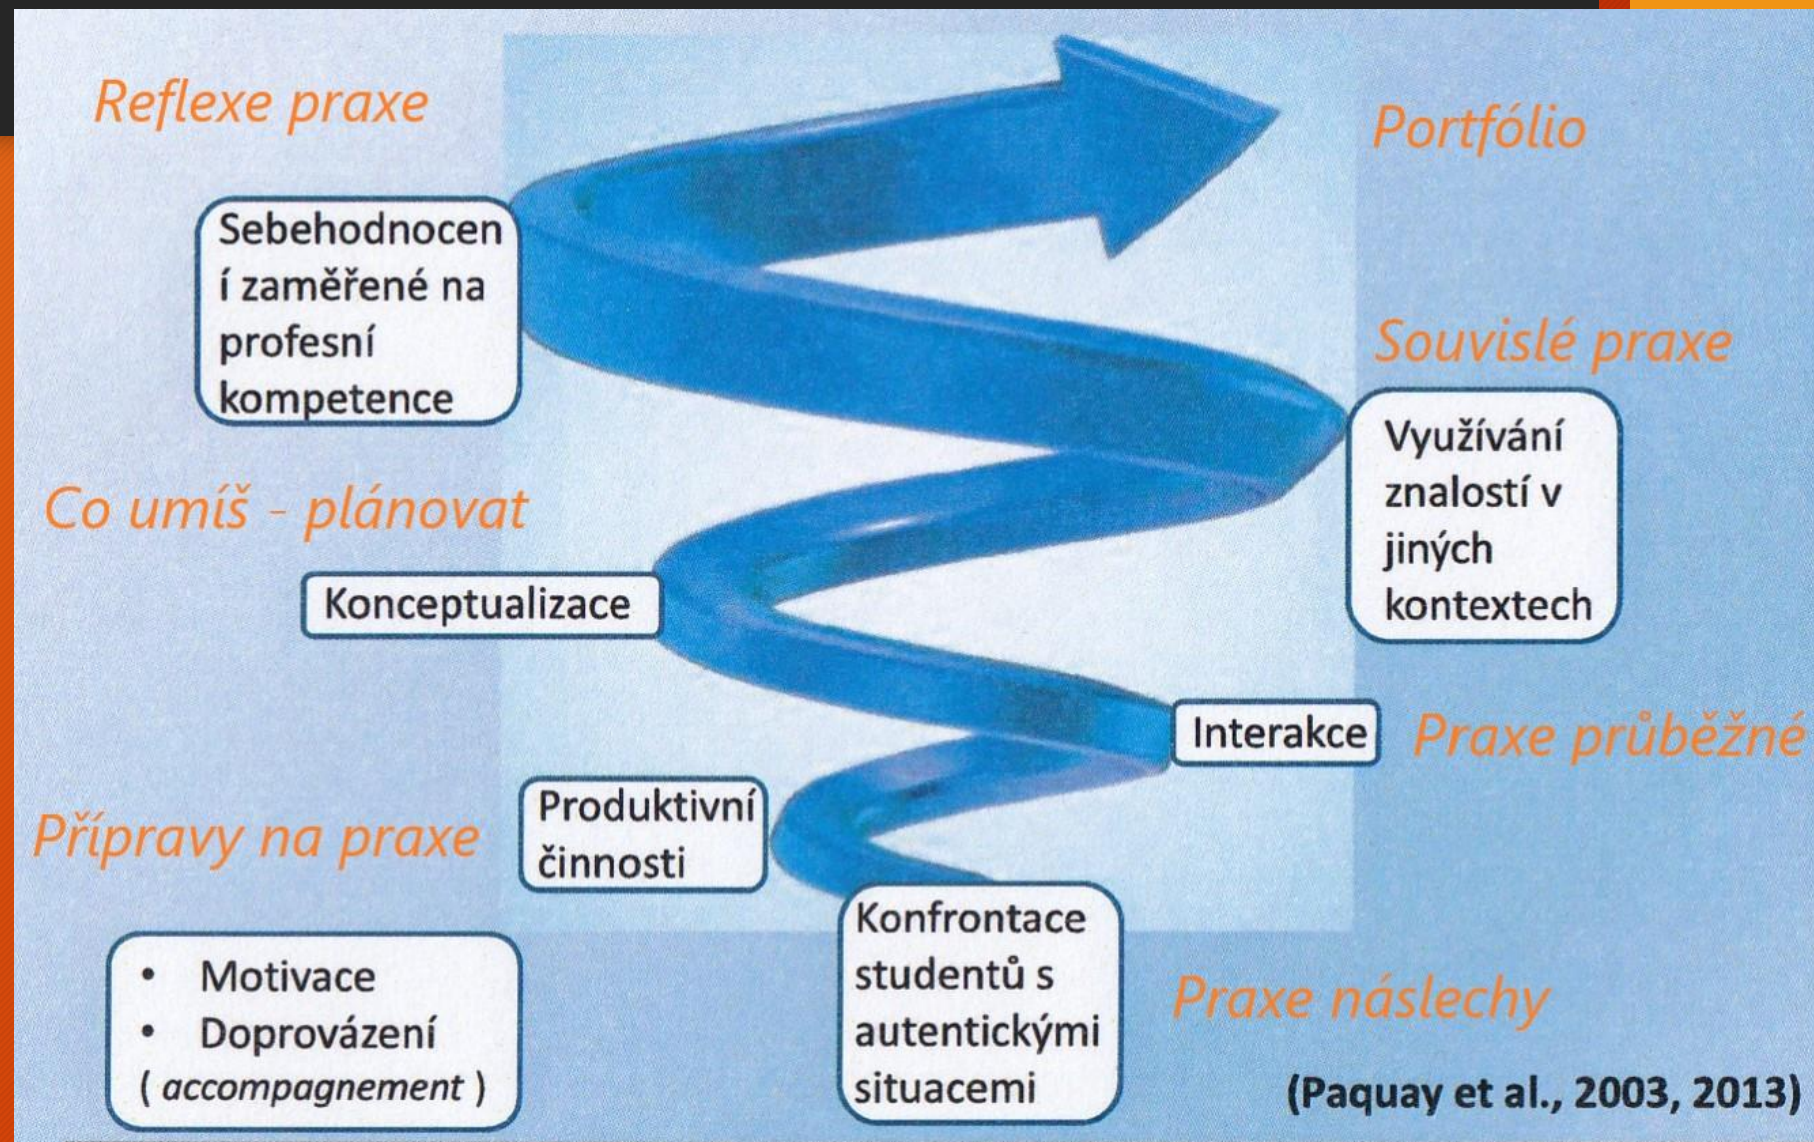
Reflexe praxe

Portfólio

Sebehodnocení zaměřené na profesní kompetence

Souvislé praxe

Využívání znalostí v jiných kontextech

Co umíš - plánovat

Konceptualizace

Interakce

Praxe průběžné

Přípravy na praxe

Produktivní činnosti

Konfrontace studentů s autentickými situacemi

Praxe náslechy

• Motivace
• Doprovázení
( accompagnement )

(Paquay et al., 2003, 2013)